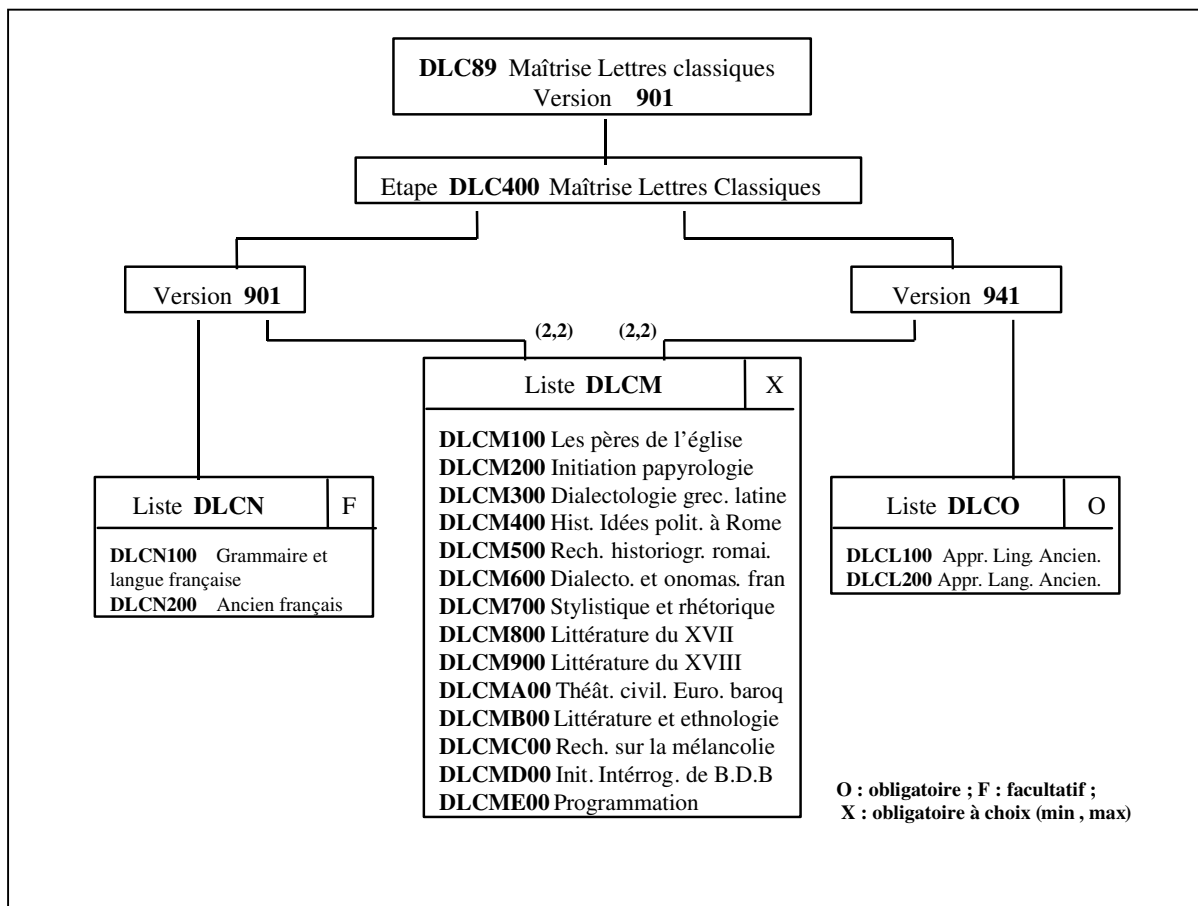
**DLC89** Maîtrise Lettres classiques
Version **901**

Etape **DLC400** Maîtrise Lettres Classiques

Version **901**

Version **941**

**(2,2)** **(2,2)**

Liste **DLCM** X

**DLCM100** Les pères de l'église
**DLCM200** Initiation papyrologie
**DLCM300** Dialectologie grec. latine
**DLCM400** Hist. Idées polit. à Rome
**DLCM500** Rech. historiogr. romai.
**DLCM600** Dialecto. et onomas. fran
**DLCM700** Stylistique et rhétorique
**DLCM800** Littérature du XVII
**DLCM900** Littérature du XVIII
**DLCMA00** Théât. civil. Euro. baroq
**DLCMB00** Littérature et ethnologie
**DLCMC00** Rech. sur la mélancolie
**DLCMD00** Init. Intérrog. de B.D.B
**DLCME00** Programmation

Liste **DLCN** F

**DLCN100** Grammaire et langue française
**DLCN200** Ancien français

Liste **DLCO** O

**DLCL100** Appr. Ling. Ancien.
**DLCL200** Appr. Lang. Ancien.

**O : obligatoire ; F : facultatif ;**
**X : obligatoire à choix (min , max)**